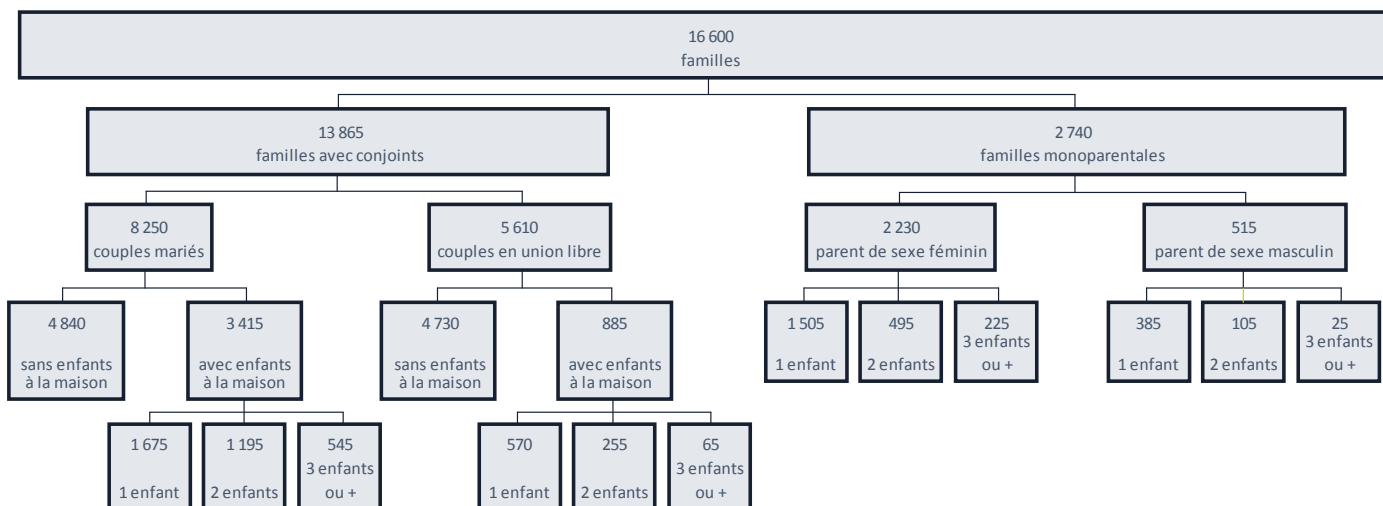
16 600
familles

13 865
familles avec conjoints

2 740
familles monoparentales

8 250
couples mariés

5 610
couples en union libre

2 230
parent de sexe féminin

515
parent de sexe masculin

4 840
sans enfants à la maison

3 415
avec enfants à la maison

4 730
sans enfants à la maison

885
avec enfants à la maison

1 505
1 enfant

495
2 enfants

225
3 enfants ou +

385
1 enfant

105
2 enfants

25
3 enfants ou +

1 675
1 enfant

1 195
2 enfants

545
3 enfants ou +

570
1 enfant

255
2 enfants

65
3 enfants ou +